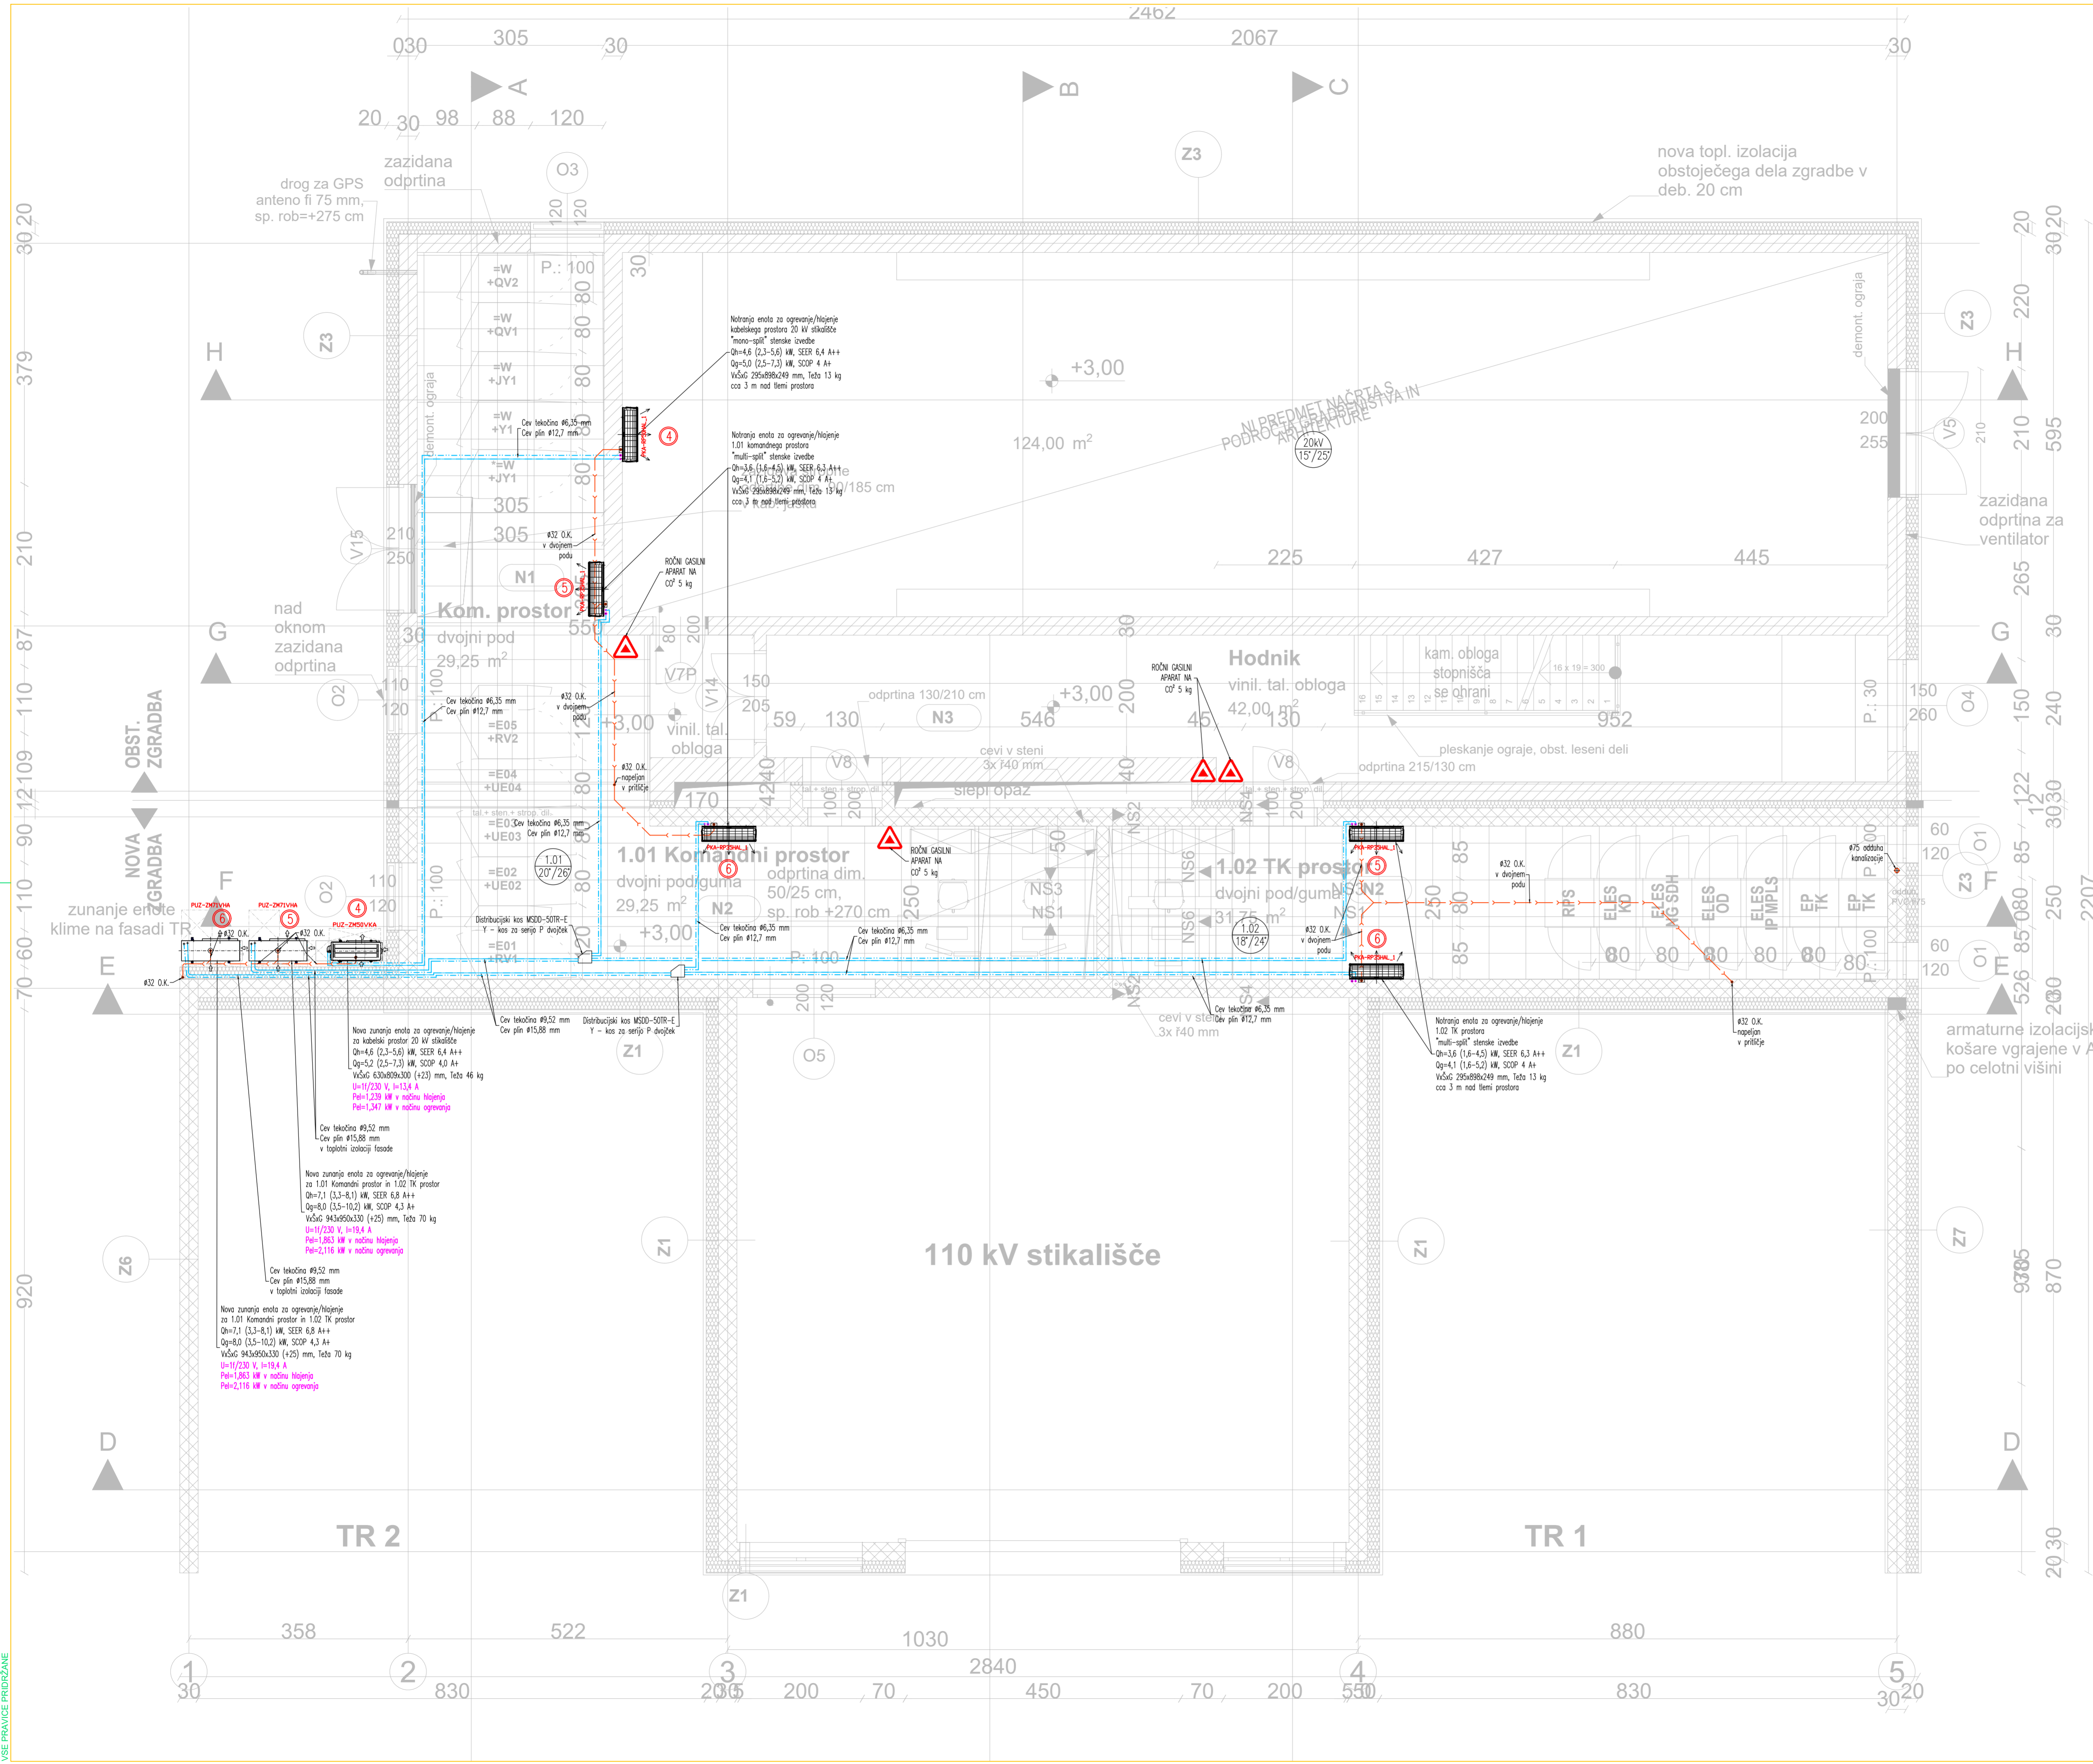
2462
030 305 30 2067 30
A B C
20 30 98 88 120
zazidana odprtina
O3
Z3
nova topl. izolacija obstoječega dela zgradbe v deb. 20 cm
drog za GPS anteno fi 75 mm, sp. rob=+275 cm
120 120
30 20
379
210
87
110
109
12
90
110
60
70
920
H
G
F
E
D
Z3
=W +QV2
=W +QV1
=W +JY1
=W +Y1
=W +JY1
P.: 100
30
80 80 80 80 80
305
305
210 250
V15
N1
Kom. prostor
dvojni pod 29,25 $m^2$
550
nad oknom zazidana odprtina
O2
110 120
30
demont. ograja
Notranja enota za ogrevanje/hlajenje kabelskega prostora 20 kV stikališče "mono-split" stenske izvedbe Qh=4,6 (2,3-5,6) kW, SEER 6,4 A++ Qg=5,0 (2,5-7,3) kW, SCOP 4 A+ VxŠxG 295x898x249 mm, Teža 13 kg cca 3 m nad tlemi prostora
Notranja enota za ogrevanje/hlajenje 1.01 komandnega prostora "multi-split" stenske izvedbe Qh=3,6 (1,6-4,5) kW, SEER 6,3 A++ Qg=4,1 (1,6-5,2) kW, SCOP 4 A+ VxŠxG 295x898x249 mm, Teža 13 kg cca 3 m nad tlemi prostora
Cev tekočina ø6,35 mm Cev plin ø12,7 mm
ø32 O.K. v dvojnem podu
ROČNI GASILNI APARAT NA $CO^2$ 5 kg
+3,00
124,00 $m^2$
NI PREDMET NAČRTA S PODROČJA GRADBENIŠTVA IN ARHITEKTURE
20kV 15'/25'
110/185 cm
225 427 445
200 255
V5
210
demont. ograja
zazidana odprtina za ventilator
Z3
20 220 210 265 30 150 240 122 30 30 85 250 80 85 20 20 30 30 20 595 2207
Hodnik
vinil. tal. obloga 42,00 $m^2$
kam. obloga stopnišča se ohrani
16 x 19 = 300
+3,00
200
30
546
45
130
952
N3
odprtina 130/210 cm
cevi v steni 3x f40 mm
slepi opaž
pleskanje ograje, obst. leseni deli
odprtina 215/130 cm
V8 V8
150 260
P.: 30
O4
V7P
V14
150 205
59 130
80 200
vinil. tal. obloga
+3,00
4240
170
=E05 +RV2
=E04 +UE04
=E03 +UE03
=E02 +UE02
=E01 +RV1
1.01 20'/26'
1.01 Komandni prostor
dvojni pod/guma 29,25 $m^2$
odprtina dim. 50/25 cm, sp. rob +270 cm
N2
+3,00
P.: 100
NS3 NS1 NS2 NS6 NS4
1.02 TK prostor
dvojni pod/guma 31,75 $m^2$
1.02 18'/24'
N2
250 80 85
RPS
ELES KO
ELES VG SDH
ELES OD
ELES IP MPLS
EP TK
EP TK
80 80 80 80 80 80
60 120 60 120
O1 O1
Z3
ø75 odduha kanalizacije
odduh PVC fi75
OBST. ZGRADBA
NOVA ZGRADBA
zunanje enote klime na fasadi TR
PUZ-ZM71VHA PUZ-ZM71VHA PUZ-ZM50VKA
6 5 4
ø32 O.K.
Distribucijski kos MSDD-50TR-E Y - kos za serijo P dvojček
Nova zunanja enota za ogrevanje/hlajenje za kabelski prostor 20 kV stikališče Qh=4,6 (2,3-5,6) kW, SEER 6,4 A++ Qg=5,2 (2,5-7,3) kW, SCOP 4,0 A+ VxŠxG 630x809x300 (+23) mm, Teža 46 kg U=1f/230 V, I=13,4 A Pel=1,239 kW v načinu hlajenja Pel=1,347 kW v načinu ogrevanja
Cev tekočina ø9,52 mm Cev plin ø15,88 mm v toplotni izolaciji fasade
Nova zunanja enota za ogrevanje/hlajenje za 1.01 Komandni prostor in 1.02 TK prostor Qh=7,1 (3,3-8,1) kW, SEER 6,8 A++ Qg=8,0 (3,5-10,2) kW, SCOP 4,3 A+ VxŠxG 943x950x330 (+25) mm, Teža 70 kg U=1f/230 V, I=19,4 A Pel=1,863 kW v načinu hlajenja Pel=2,116 kW v načinu ogrevanja
Notranja enota za ogrevanje/hlajenje 1.02 TK prostora "multi-split" stenske izvedbe Qh=3,6 (1,6-4,5) kW, SEER 6,3 A++ Qg=4,1 (1,6-5,2) kW, SCOP 4 A+ VxŠxG 295x898x249 mm, Teža 13 kg cca 3 m nad tlemi prostora
ø32 O.K. napeljan v priličje
cevi v steni 3x f40 mm
armaturne izolacijske košare vgrajene v A po celotni višini
Z1 O5 Z1 Z1 Z1 Z1 Z6 Z7 Z1
200 120
110 kV stikališče
TR 2
TR 1
358 522 1030 880
1 2 3 4 5
2840
30 830 200 200 70 450 70 200 550 830 30 20
VSE PRAVICE PRIDRŽANE